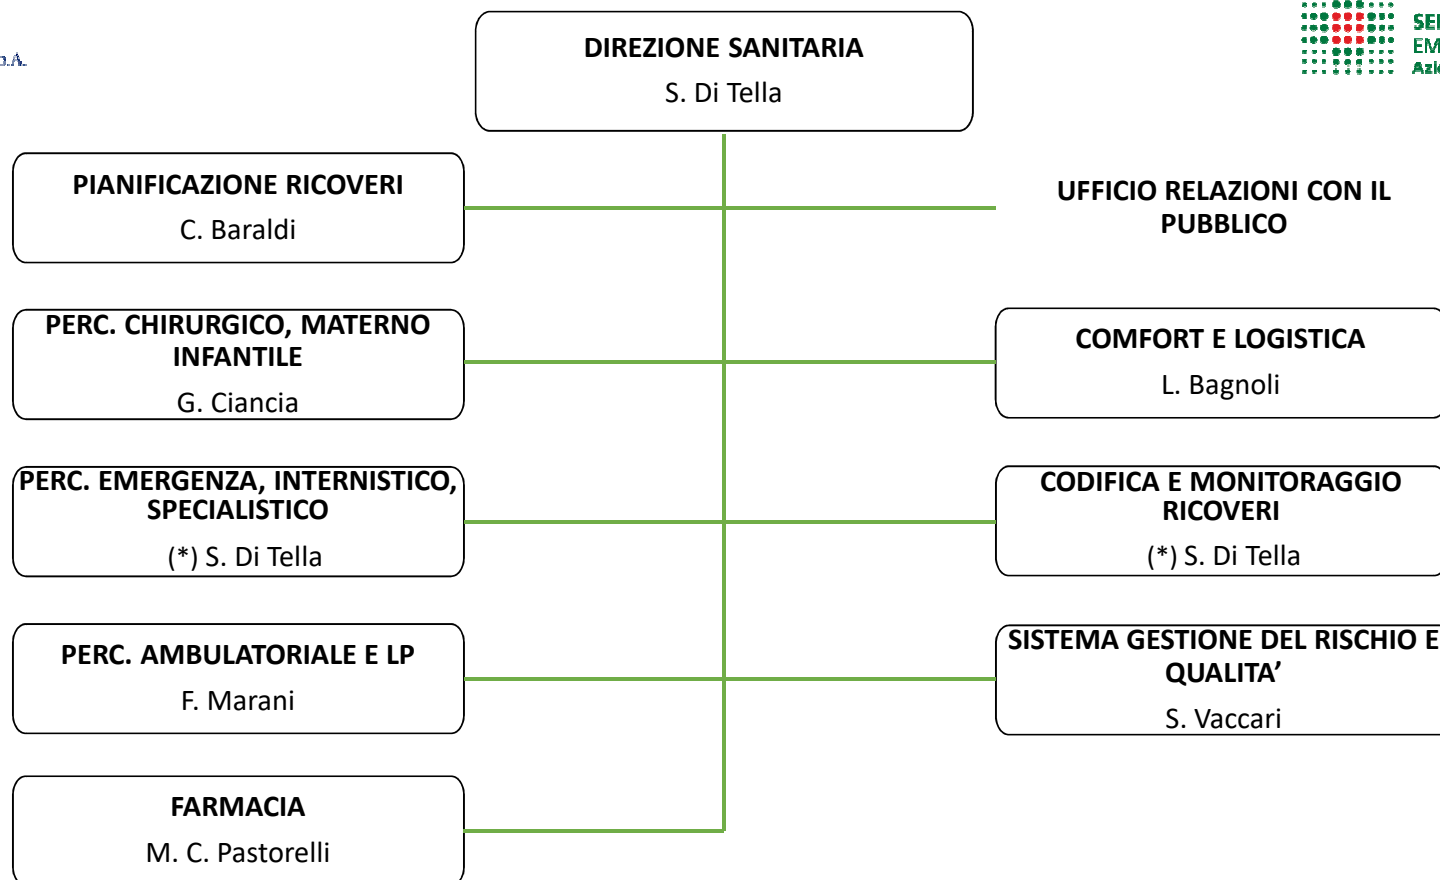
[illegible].A.

DIREZIONE SANITARIA
S. Di Tella

SE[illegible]
EM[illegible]
Az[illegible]

PIANIFICAZIONE RICOVERI
C. Baraldi

UFFICIO RELAZIONI CON IL PUBBLICO

PERC. CHIRURGICO, MATERNO INFANTILE
G. Ciancia

COMFORT E LOGISTICA
L. Bagnoli

PERC. EMERGENZA, INTERNISTICO, SPECIALISTICO
(*) S. Di Tella

CODIFICA E MONITORAGGIO RICOVERI
(*) S. Di Tella

PERC. AMBULATORIALE E LP
F. Marani

SISTEMA GESTIONE DEL RISCHIO E QUALITA’
S. Vaccari

FARMACIA
M. C. Pastorelli